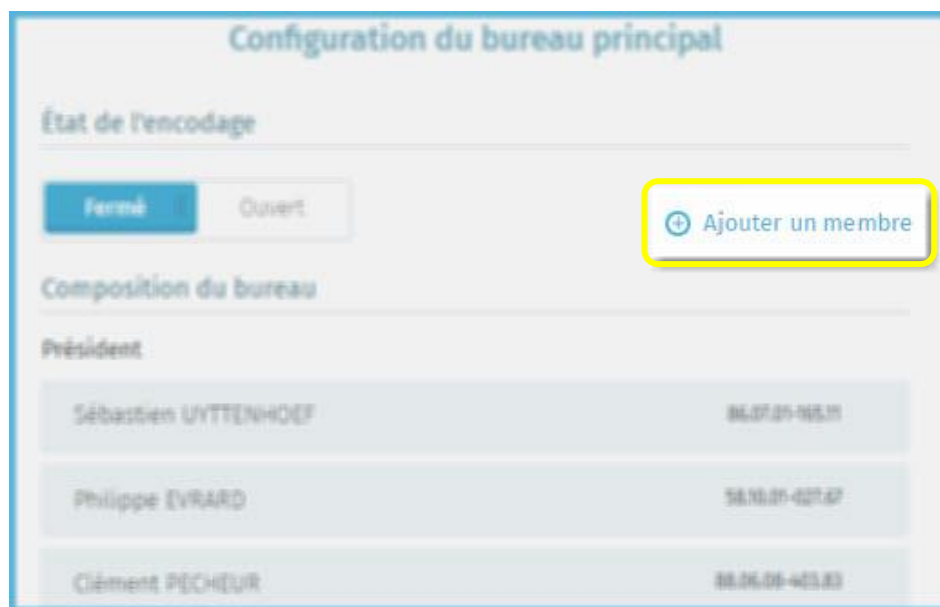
Configuration du bureau principal

État de l'encodage

Fermé

Ouvert

⊕ Ajouter un membre

Composition du bureau

Président

Sébastien UYTTENHOEF

86.07.01-165.11

Philippe EVRARD

58.10.01-027.67

Clément PECHEUR

88.06.08-403.83